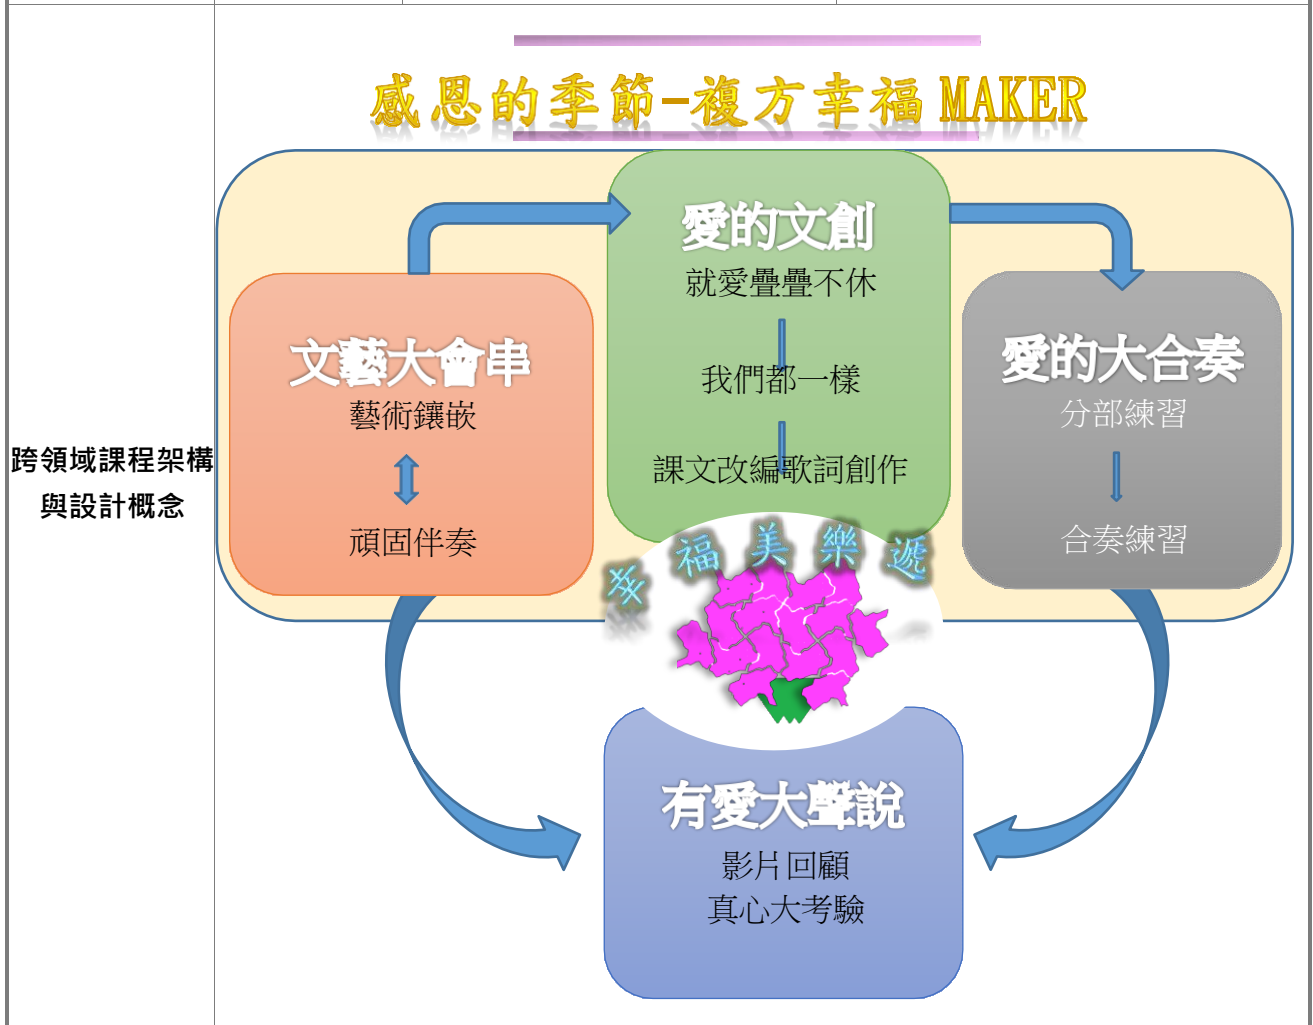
跨領域課程架構與設計概念

感恩的季節-複方幸福 MAKER

愛的文創
就愛疊疊不休
我們都一樣
課文改編歌詞創作

文藝大會串
藝術鑲嵌
頑固伴奏

愛的大合奏
分部練習
合奏練習

幸福美樂遞

有愛大聲說
影片回顧
真心大考驗